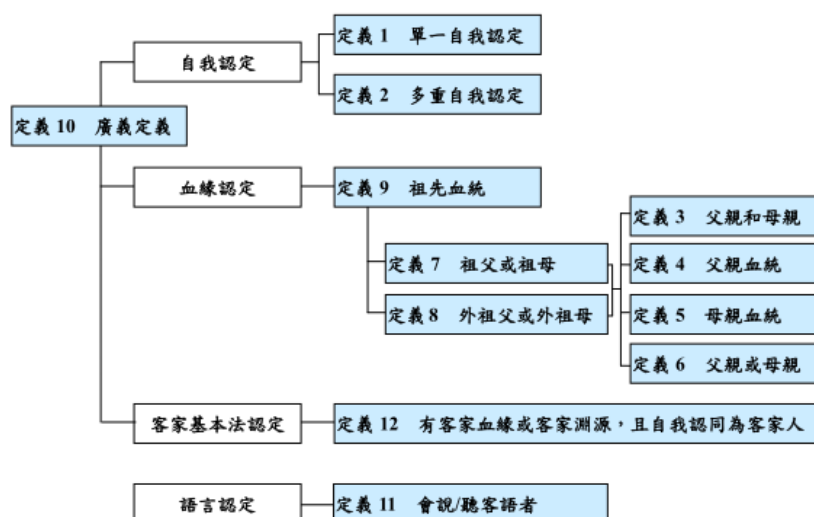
定義 10　廣義定義

自我認定

定義 1　單一自我認定

定義 2　多重自我認定

血緣認定

定義 9　祖先血統

定義 7　祖父或祖母

定義 8　外祖父或外祖母

定義 3　父親和母親

定義 4　父親血統

定義 5　母親血統

定義 6　父親或母親

客家基本法認定

定義 12　有客家血緣或客家淵源，且自我認同為客家人

語言認定

定義 11　會說/聽客語者